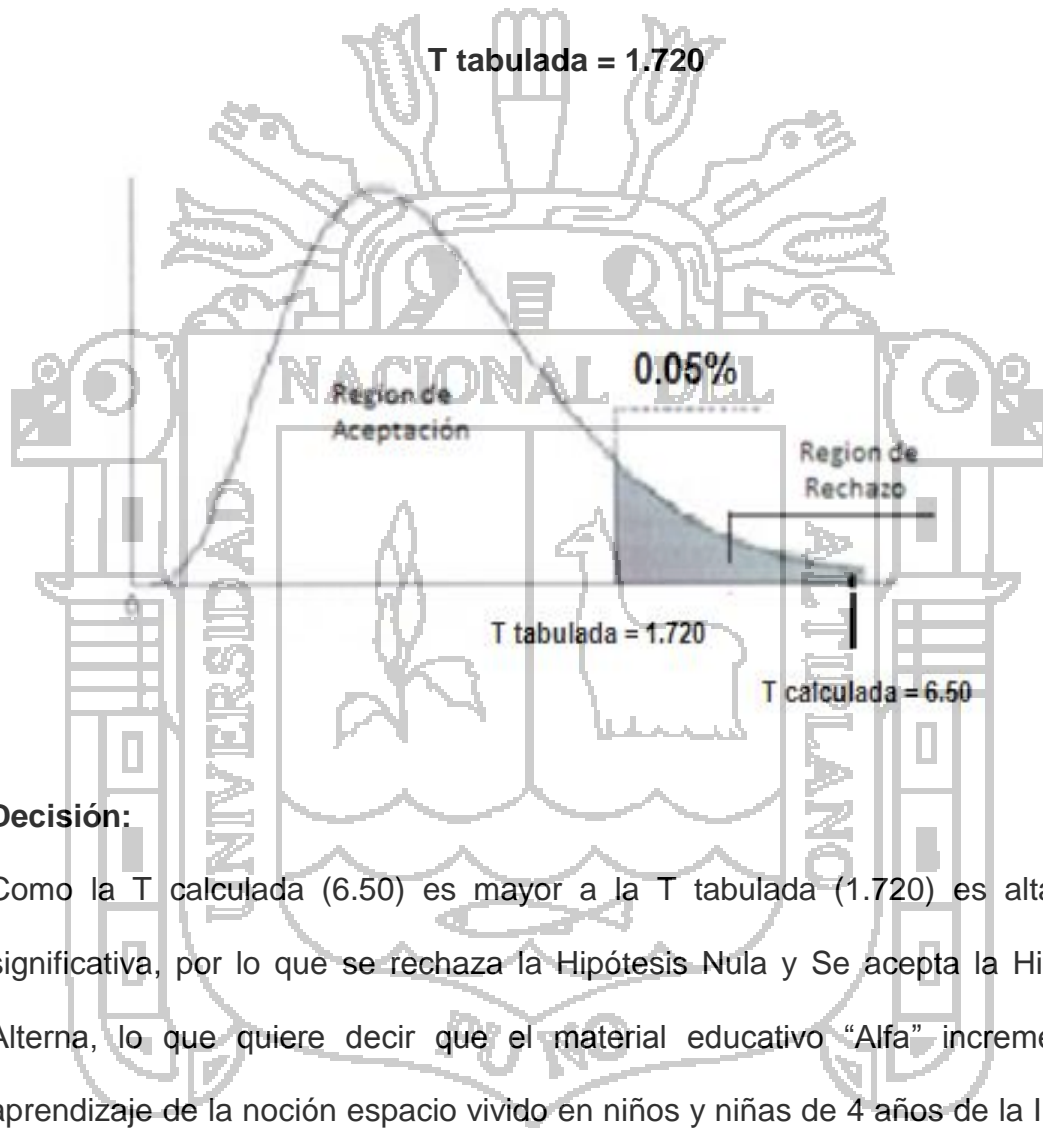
T tabulada = 1.720

0.05%

Region de Aceptación

Region de Rechazo

0

T tabulada = 1.720

T calculada = 6.50

NACIONAL DEL
UNIVERSIDAD
ALTIPLANO
PUNO

Decisión:

Como la T calculada (6.50) es mayor a la T tabulada (1.720) es alta significativa, por lo que se rechaza la Hipótesis Nula y Se acepta la Hi Alterna, lo que quiere decir que el material educativo "Alfa" increme aprendizaje de la noción espacio vivido en niños y niñas de 4 años de la I